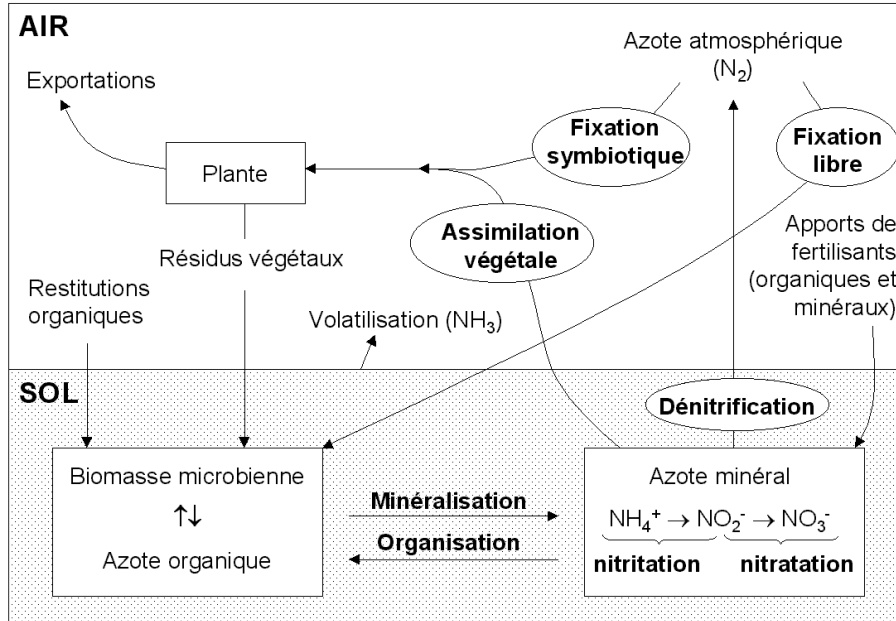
AIR

Azote atmosphérique ($N_2$)

Exportations

Fixation symbiotique

Fixation libre

Plante

Assimilation végétale

Apports de fertilisants (organiques et minéraux)

Résidus végétaux

Restitutions organiques

Volatilisation ($NH_3$)

SOL

Dénitrification

Biomasse microbienne

↑↓

Azote organique

Minéralisation

Organisation

Azote minéral

$NH_4^+ \rightarrow NO_2^- \rightarrow NO_3^-$

nitritation nitratation